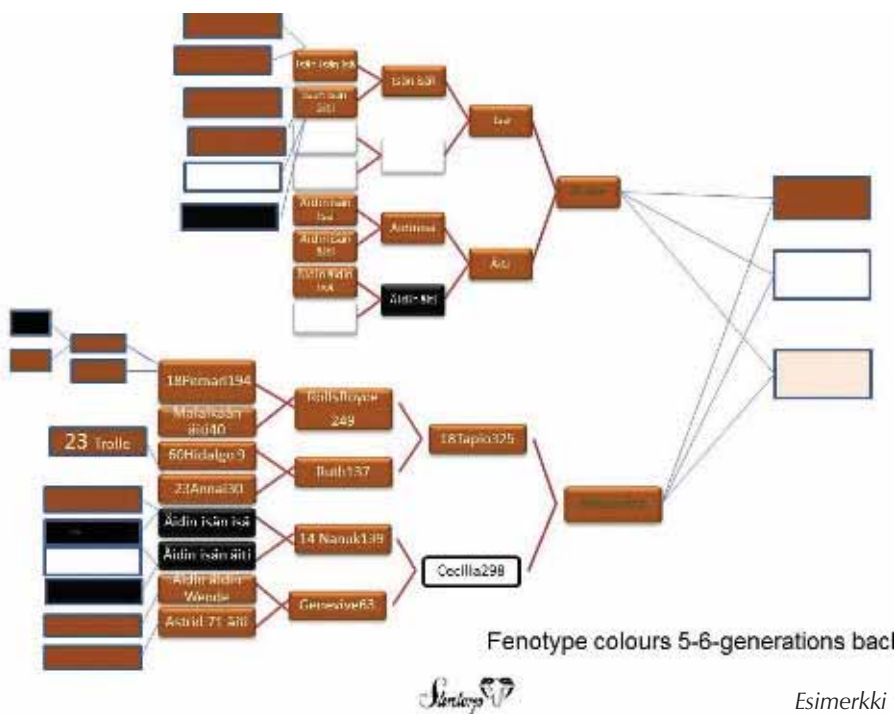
Isän isän isä

Isän isän äiti

Isän isä

Isä

Äidin isän isä

Äidin isän äiti

Äidin äidin isä

Äidin isä

Äidin äiti

Äiti

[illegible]

18Pemari194

Maläkisän äiti40

RollsRoyce 249

23 Trolle

60Hidalgo 9

23Annai30

Ruth137

18Tapio325

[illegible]

Äidin isän isä

Äidin isän äiti

Äidin äidin Wende

Astrid 71 äiti

14 Nanuk139

Genevive63

Cecilia298

Fenotype colours 5-6-generations bacl

Esimerkki